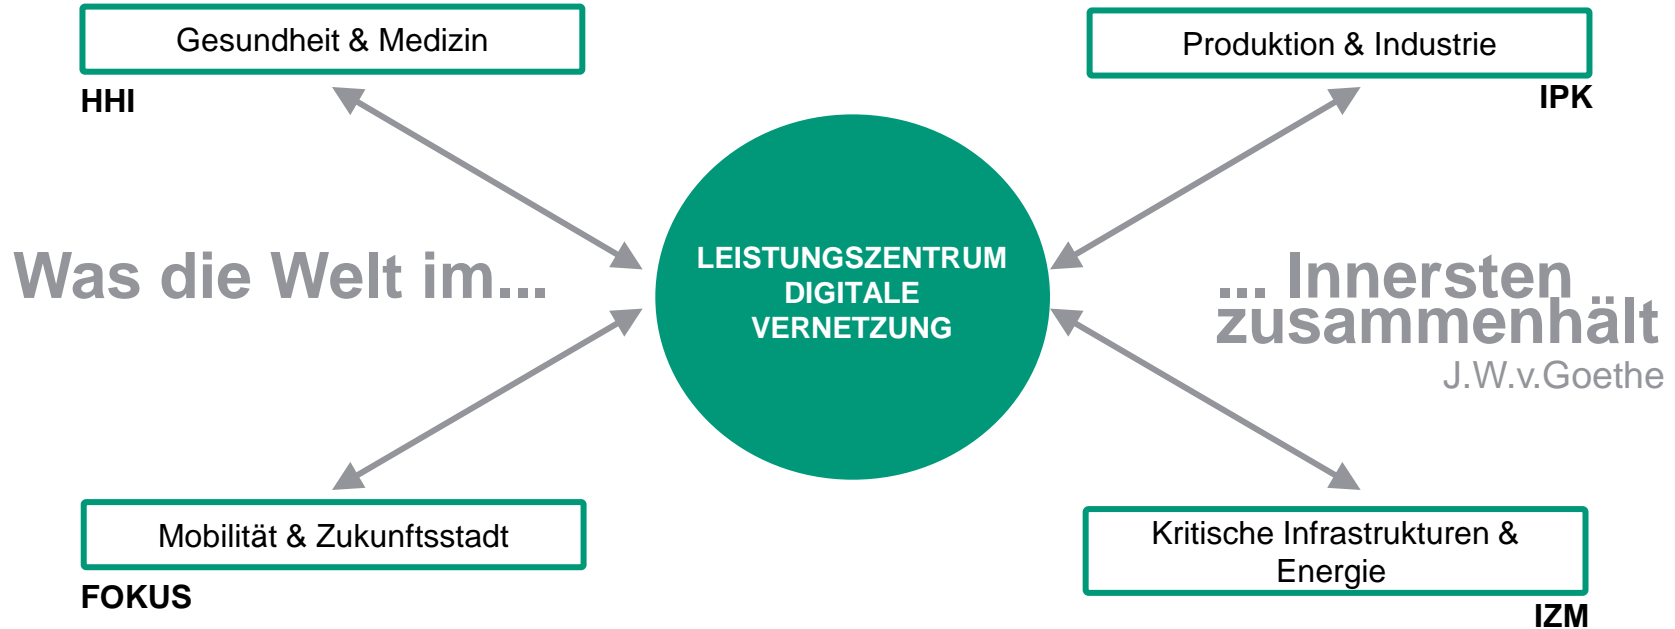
Gesundheit & Medizin
HHI

Produktion & Industrie
IPK

Was die Welt im...

LEISTUNGSZENTRUM DIGITALE VERNETZUNG

... Innersten zusammenhält
J.W.v.Goethe

Mobilität & Zukunftsstadt
FOKUS

Kritische Infrastrukturen & Energie
IZM